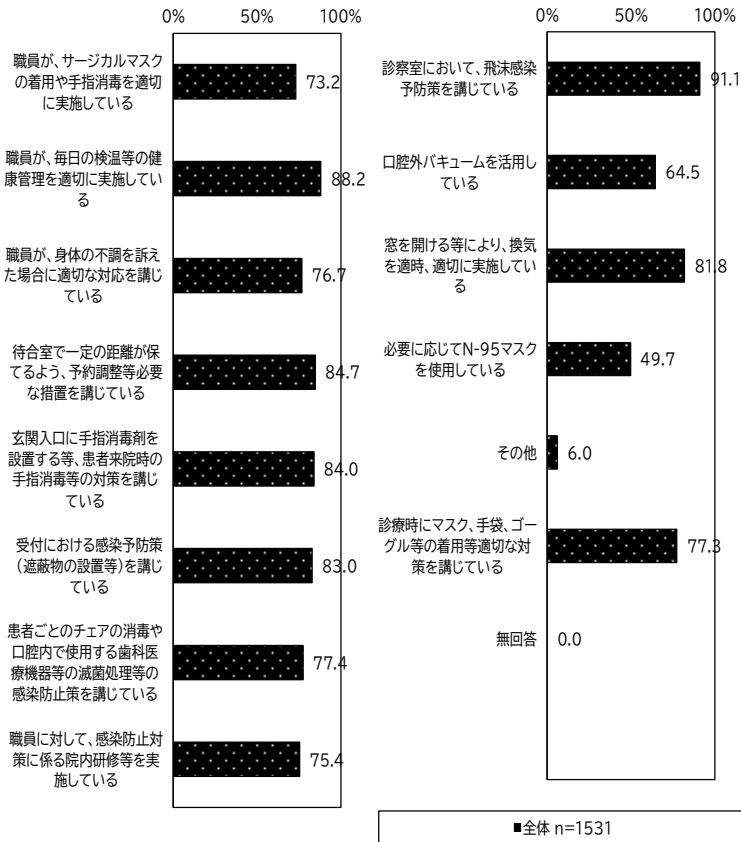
| | 0% 50% 100% |
|---|---|
| 職員が、サージカルマスクの着用や手指消毒を適切に実施している | 73.2 |
| 職員が、毎日の検温等の健康管理を適切に実施している | 88.2 |
| 職員が、身体の不調を訴えた場合に適切な対応を講じている | 76.7 |
| 待合室で一定の距離が保てるよう、予約調整等必要な措置を講じている | 84.7 |
| 玄関入口に手指消毒剤を設置する等、患者来院時の手指消毒等の対策を講じている | 84.0 |
| 受付における感染予防策（遮蔽物の設置等）を講じている | 83.0 |
| 患者ごとのチェアの消毒や口腔内で使用する歯科医療機器等の滅菌処理等の感染防止策を講じている | 77.4 |
| 職員に対して、感染防止対策に係る院内研修等を実施している | 75.4 |

| | 0% 50% 100% |
|---|---|
| 診察室において、飛沫感染予防策を講じている | 91.1 |
| 口腔外バキュームを活用している | 64.5 |
| 窓を開ける等により、換気を適時、適切に実施している | 81.8 |
| 必要に応じてN-95マスクを使用している | 49.7 |
| その他 | 6.0 |
| 診療時にマスク、手袋、ゴーグル等の着用等適切な対策を講じている | 77.3 |
| 無回答 | 0.0 |

■全体 n=1531